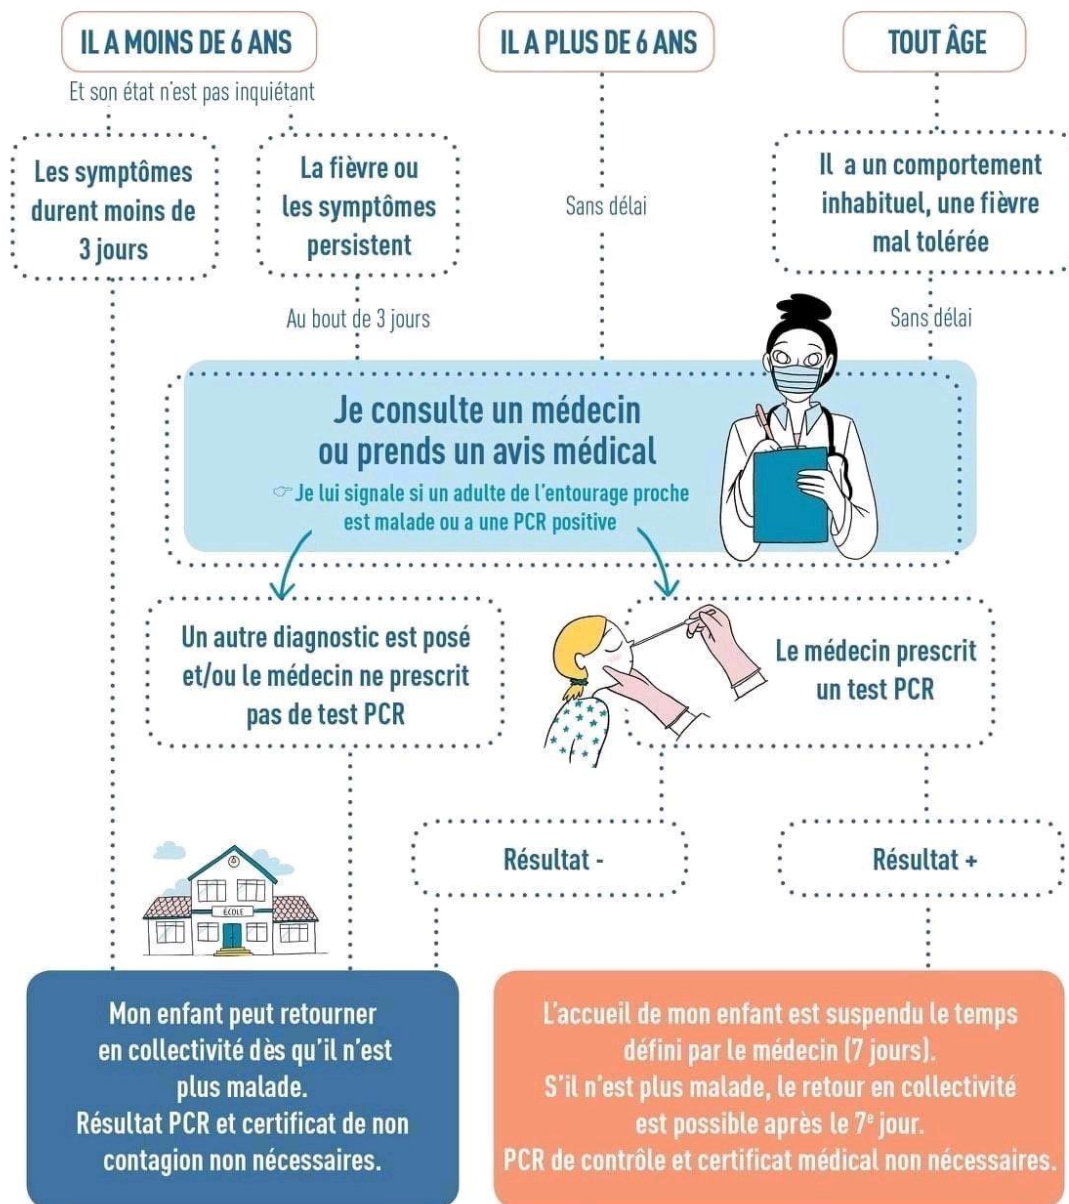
IL A MOINS DE 6 ANS

Et son état n'est pas inquiétant

IL A PLUS DE 6 ANS

TOUT ÂGE

Les symptômes durent moins de 3 jours

La fièvre ou les symptômes persistent

Au bout de 3 jours

Sans délai

Il a un comportement inhabituel, une fièvre mal tolérée

Sans délai

Je consulte un médecin ou prends un avis médical

Je lui signale si un adulte de l'entourage proche est malade ou a une PCR positive

Un autre diagnostic est posé et/ou le médecin ne prescrit pas de test PCR

Le médecin prescrit un test PCR

Résultat -

Résultat +

ÉCOLE

Mon enfant peut retourner en collectivité dès qu'il n'est plus malade. Résultat PCR et certificat de non contagion non nécessaires.

L'accueil de mon enfant est suspendu le temps défini par le médecin (7 jours). S'il n'est plus malade, le retour en collectivité est possible après le $7^e$ jour. PCR de contrôle et certificat médical non nécessaires.